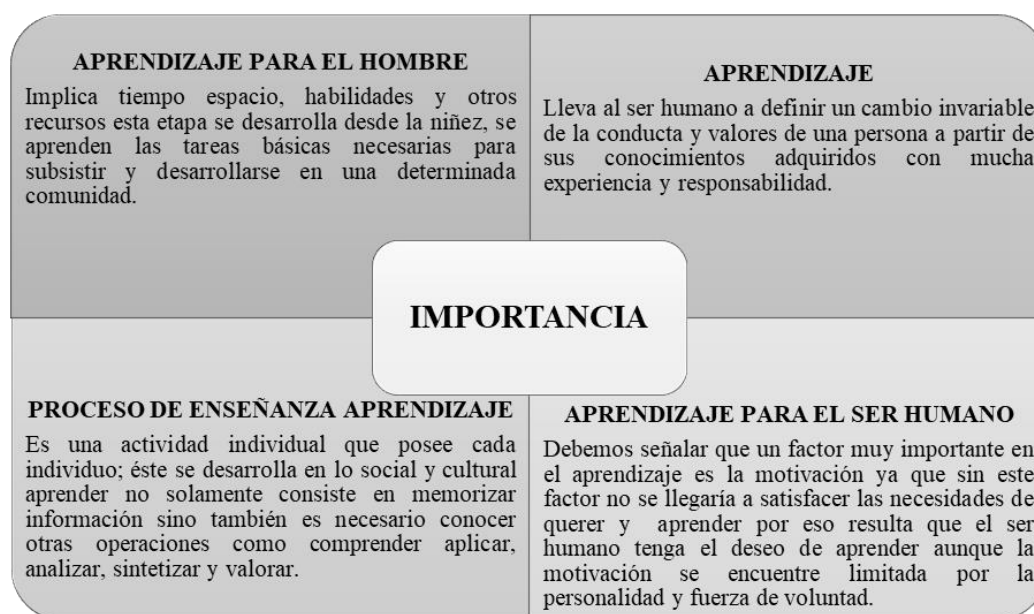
APRENDIZAJE PARA EL HOMBRE

Implica tiempo espacio, habilidades y otros recursos esta etapa se desarrolla desde la niñez, se aprenden las tareas básicas necesarias para subsistir y desarrollarse en una determinada comunidad.

APRENDIZAJE

Lleva al ser humano a definir un cambio invariable de la conducta y valores de una persona a partir de sus conocimientos adquiridos con mucha experiencia y responsabilidad.

IMPORTANCIA

PROCESO DE ENSEÑANZA APRENDIZAJE

Es una actividad individual que posee cada individuo; éste se desarrolla en lo social y cultural aprender no solamente consiste en memorizar información sino también es necesario conocer otras operaciones como comprender aplicar, analizar, sintetizar y valorar.

APRENDIZAJE PARA EL SER HUMANO

Debemos señalar que un factor muy importante en el aprendizaje es la motivación ya que sin este factor no se llegaría a satisfacer las necesidades de querer y aprender por eso resulta que el ser humano tenga el deseo de aprender aunque la motivación se encuentre limitada por la personalidad y fuerza de voluntad.